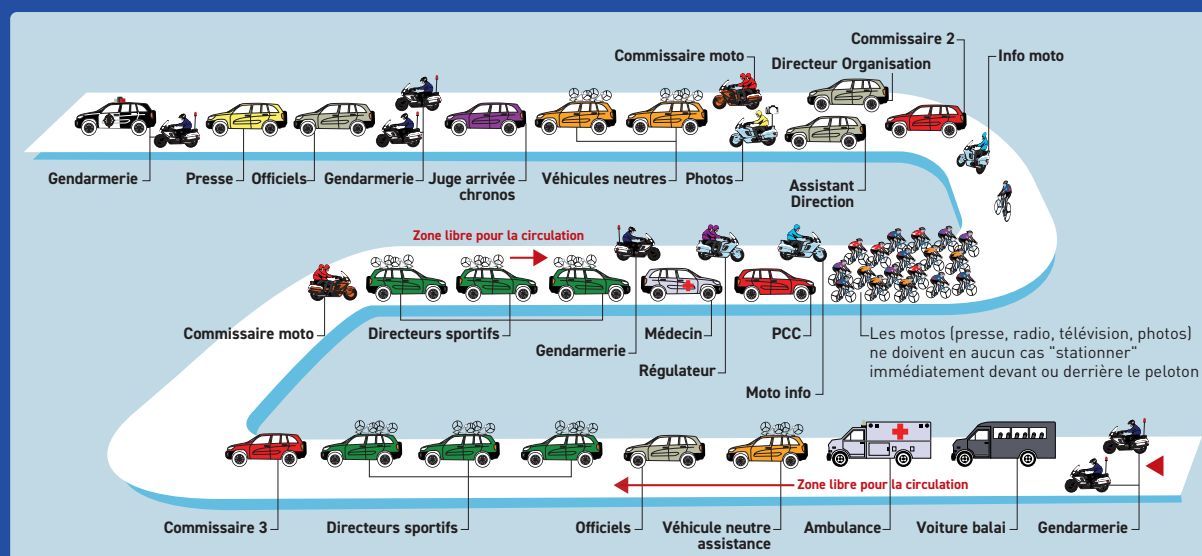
Commissaire moto
Commissaire 2
Info moto
Directeur Organisation

Gendarmerie
Presse
Officiels
Gendarmerie
Juge arrivée chronos
Véhicules neutres
Photos
Assistant Direction

Zone libre pour la circulation

Commissaire moto
Directeurs sportifs
Gendarmerie
Médecin
Régulateur
PCC
Moto info

Les motos (presse, radio, télévision, photos) ne doivent en aucun cas "stationner" immédiatement devant ou derrière le peloton

Zone libre pour la circulation

Commissaire 3
Directeurs sportifs
Officiels
Véhicule neutre assistance
Ambulance
Voiture balai
Gendarmerie